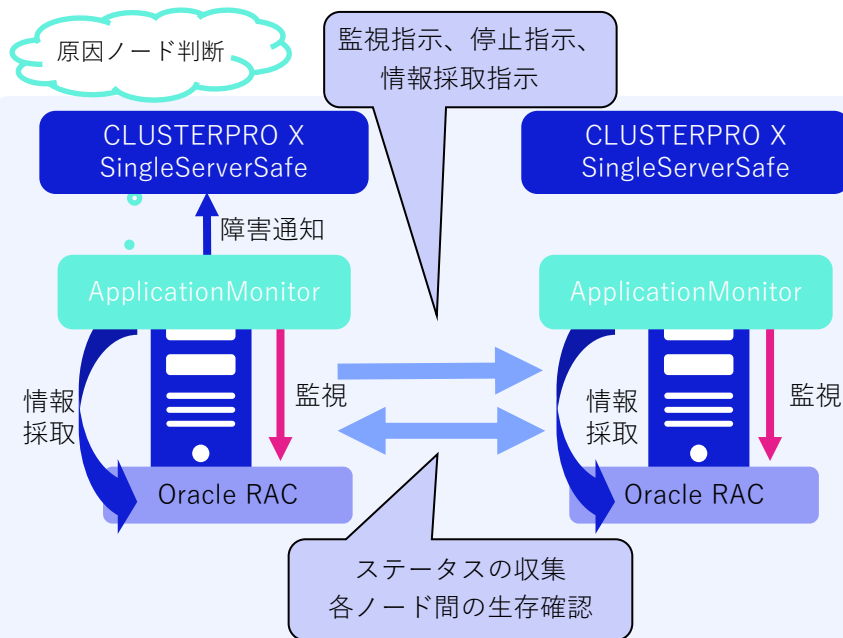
原因ノード判断

監視指示、停止指示、
情報採取指示

CLUSTERPRO X
SingleServerSafe

CLUSTERPRO X
SingleServerSafe

障害通知

ApplicationMonitor

ApplicationMonitor

情報
採取

監視

情報
採取

監視

Oracle RAC

Oracle RAC

ステータスの収集
各ノード間の生存確認